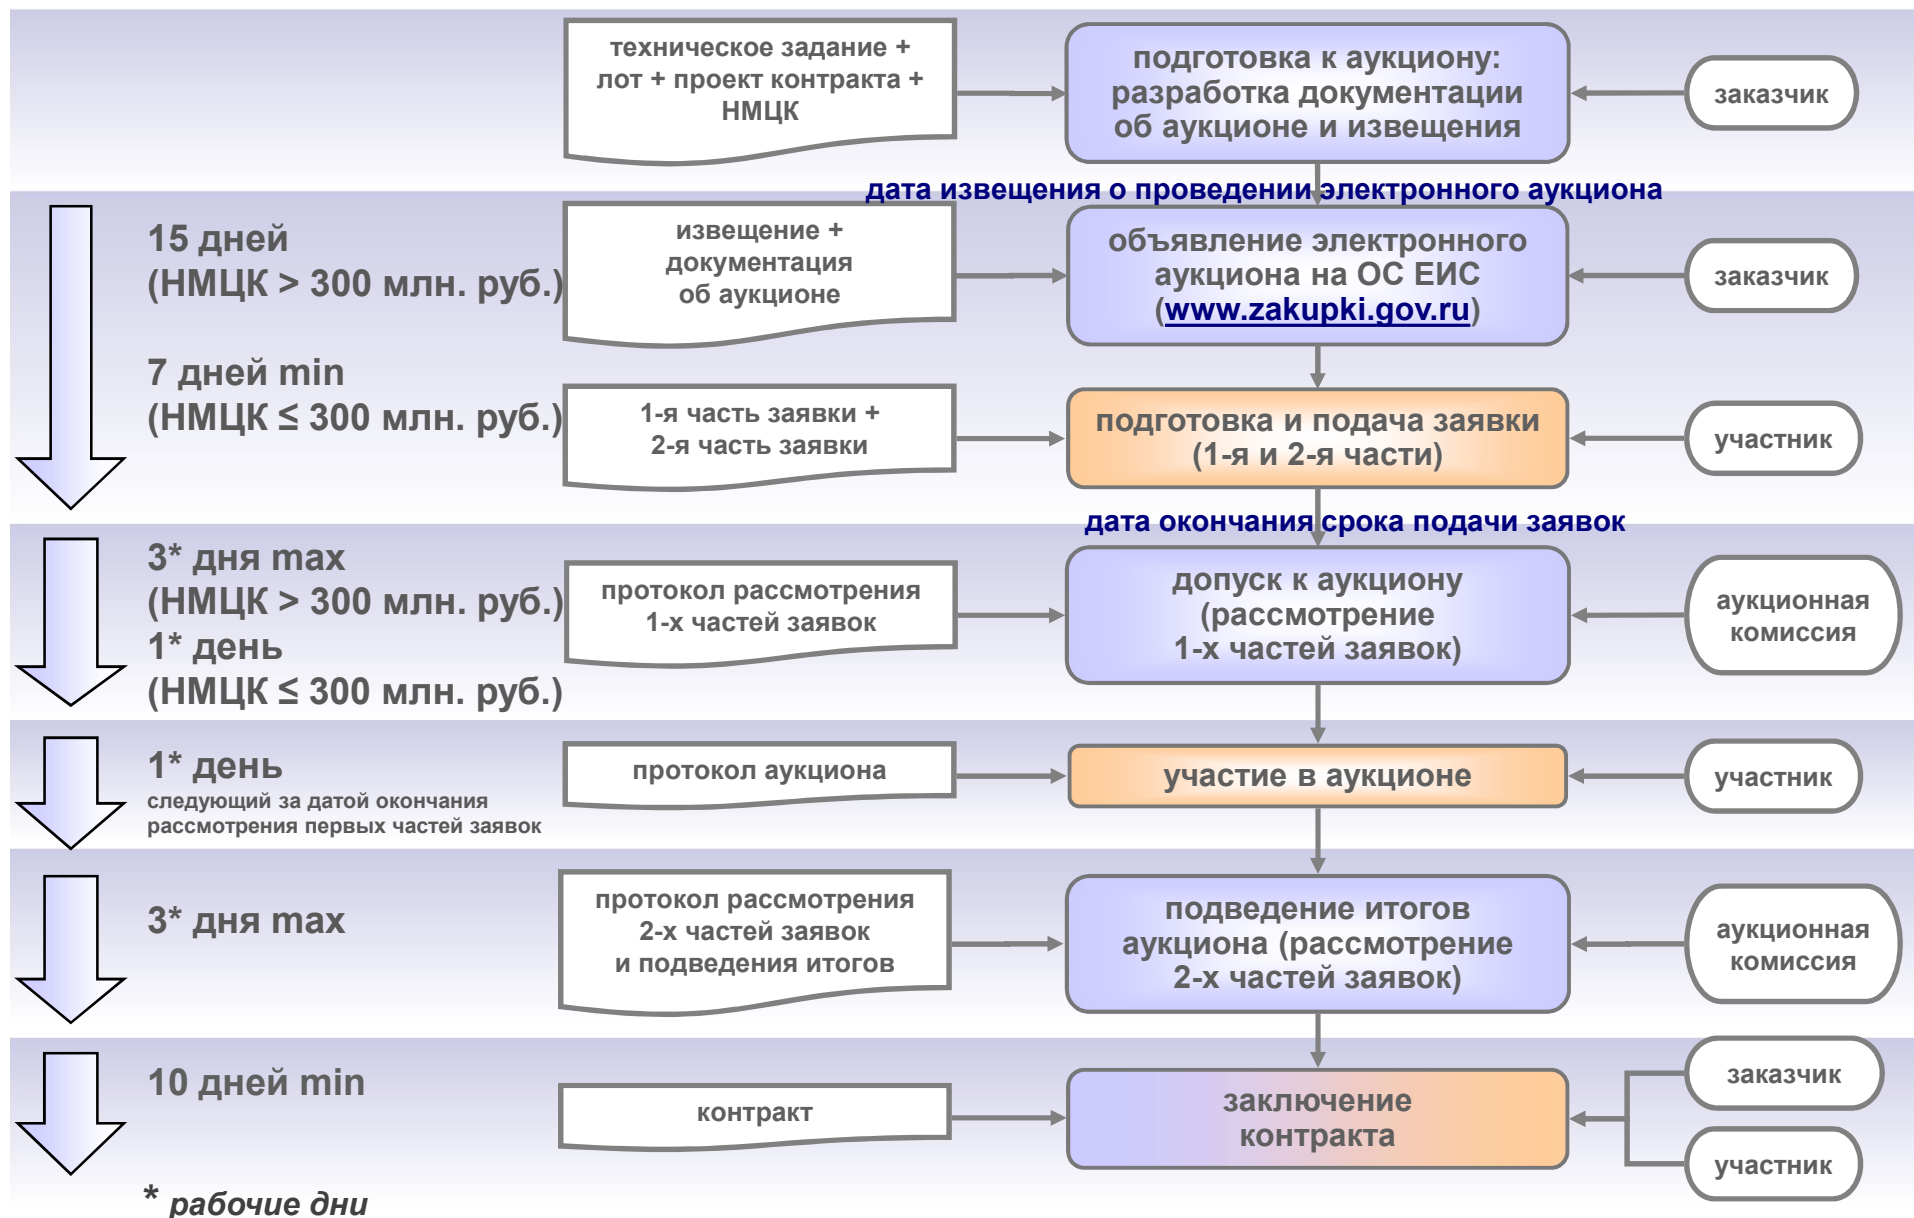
техническое задание + лот + проект контракта + НМЦК

подготовка к аукциону: разработка документации об аукционе и извещения

заказчик

дата извещения о проведении электронного аукциона

15 дней
(НМЦК > 300 млн. руб.)

извещение + документация об аукционе

объявление электронного аукциона на ОС ЕИС (www.zakupki.gov.ru)

заказчик

7 дней min
(НМЦК ≤ 300 млн. руб.)

1-я часть заявки + 2-я часть заявки

подготовка и подача заявки (1-я и 2-я части)

участник

дата окончания срока подачи заявок

3* дня max
(НМЦК > 300 млн. руб.)
1* день
(НМЦК ≤ 300 млн. руб.)

протокол рассмотрения 1-х частей заявок

допуск к аукциону (рассмотрение 1-х частей заявок)

аукционная комиссия

1* день
следующий за датой окончания рассмотрения первых частей заявок

протокол аукциона

участие в аукционе

участник

3* дня max

протокол рассмотрения 2-х частей заявок и подведения итогов

подведение итогов аукциона (рассмотрение 2-х частей заявок)

аукционная комиссия

10 дней min

контракт

заключение контракта

заказчик

участник

* рабочие дни